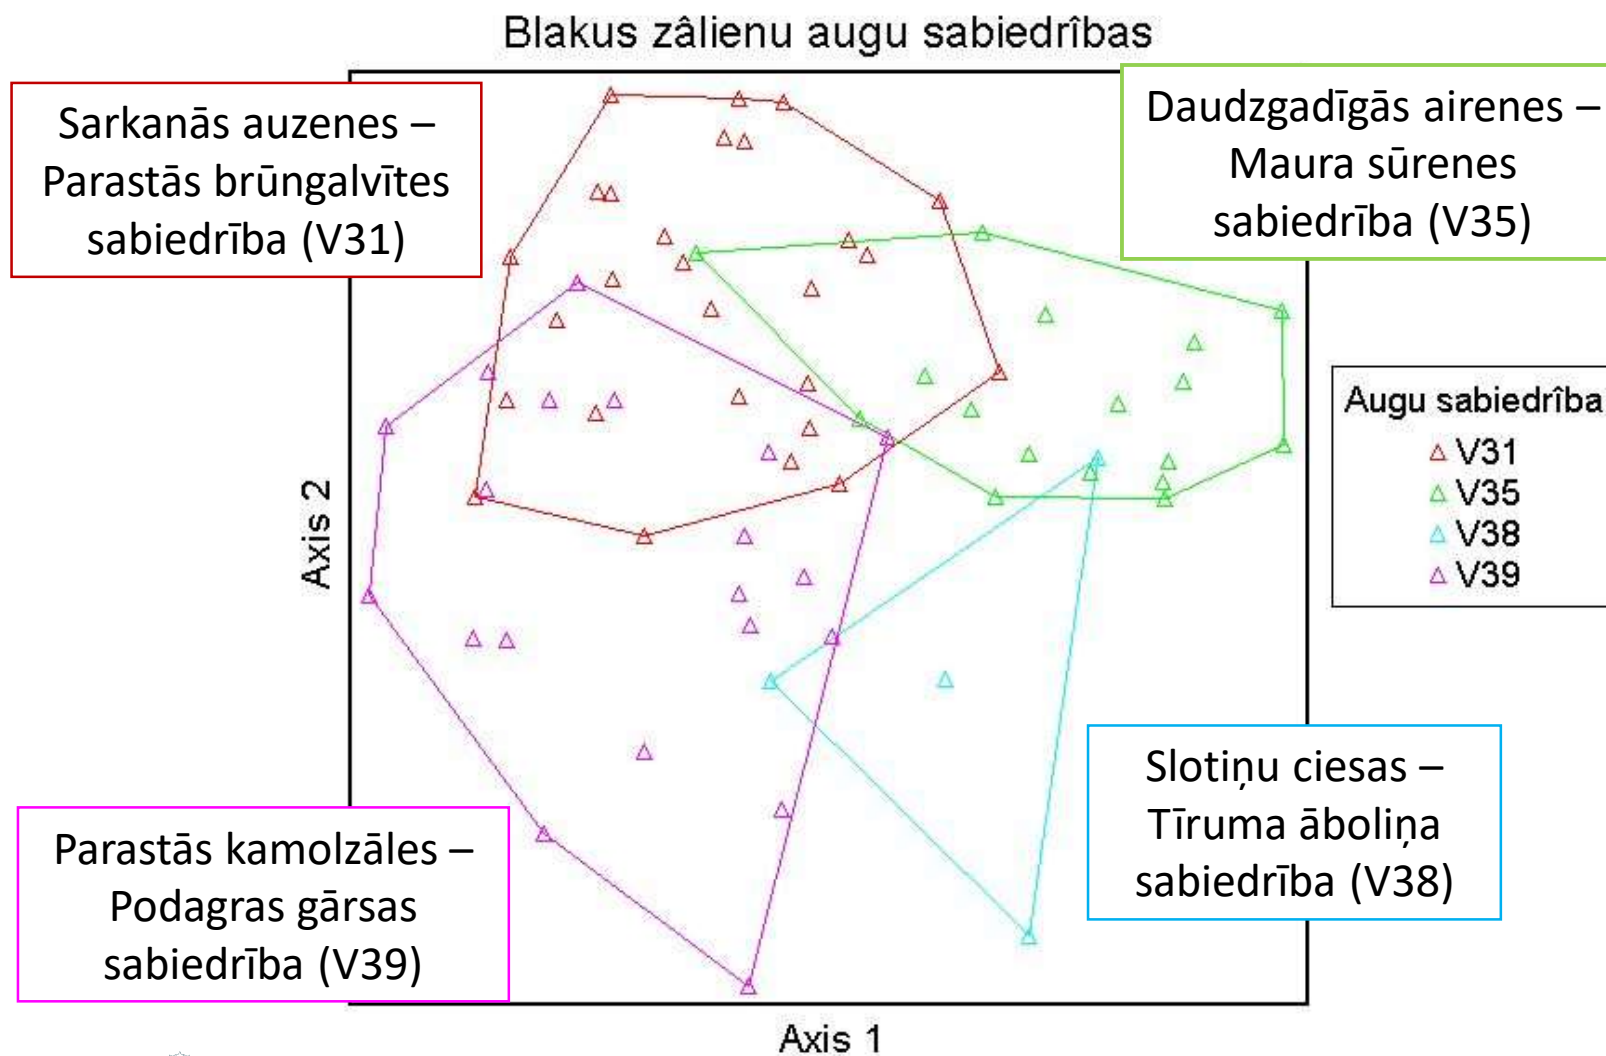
Blakus zâlienu augu sabiedrības

Sarkanās auzenes – Parastās brūngalvītes sabiedrība (V31)

Daudzgadīgās airenes – Maura sūrenes sabiedrība (V35)

Augu sabiedrība
V31
V35
V38
V39

Axis 2

Slotiņu ciesas – Tīruma āboliņa sabiedrība (V38)

Parastās kamolzāles – Podagras gārsas sabiedrība (V39)

Axis 1